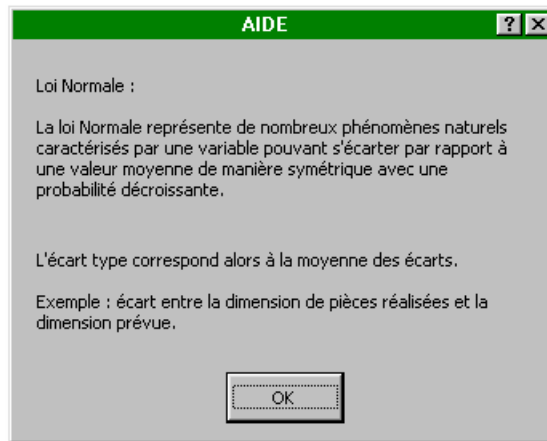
AIDE

?

X

Loi Normale :

La loi Normale représente de nombreux phénomènes naturels caractérisés par une variable pouvant s'écarter par rapport à une valeur moyenne de manière symétrique avec une probabilité décroissante.

L'écart type correspond alors à la moyenne des écarts.

Exemple : écart entre la dimension de pièces réalisées et la dimension prévue.

OK